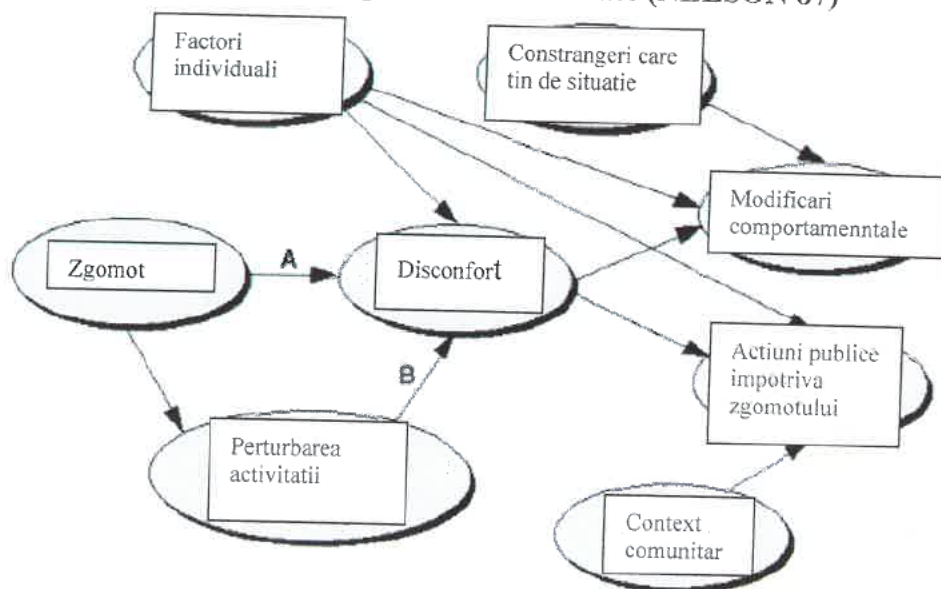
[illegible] (NELSON 87)

Factori individuali

Constrangeri care tin de situatie

Modificari comportamenntale

Zgomot

A

Disconfort

B

Actiuni publice impotriva zgomotului

Perturbarea activitatii

Context comunitar